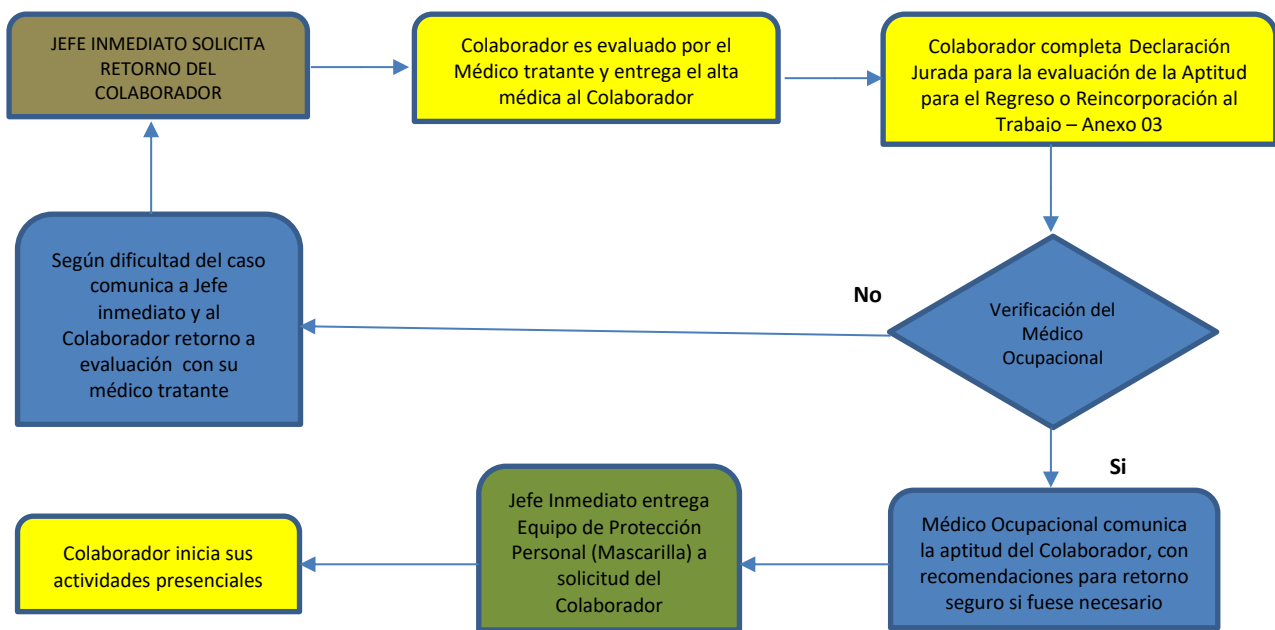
JEFE INMEDIATO SOLICITA RETORNO DEL COLABORADOR

Colaborador es evaluado por el Médico tratante y entrega el alta médica al Colaborador

Colaborador completa Declaración Jurada para la evaluación de la Aptitud para el Regreso o Reincorporación al Trabajo – Anexo 03

Verificación del Médico Ocupacional

No

Según dificultad del caso comunica a Jefe inmediato y al Colaborador retorno a evaluación con su médico tratante

Si

Médico Ocupacional comunica la aptitud del Colaborador, con recomendaciones para retorno seguro si fuese necesario

Jefe Inmediato entrega Equipo de Protección Personal (Mascarilla) a solicitud del Colaborador

Colaborador inicia sus actividades presenciales